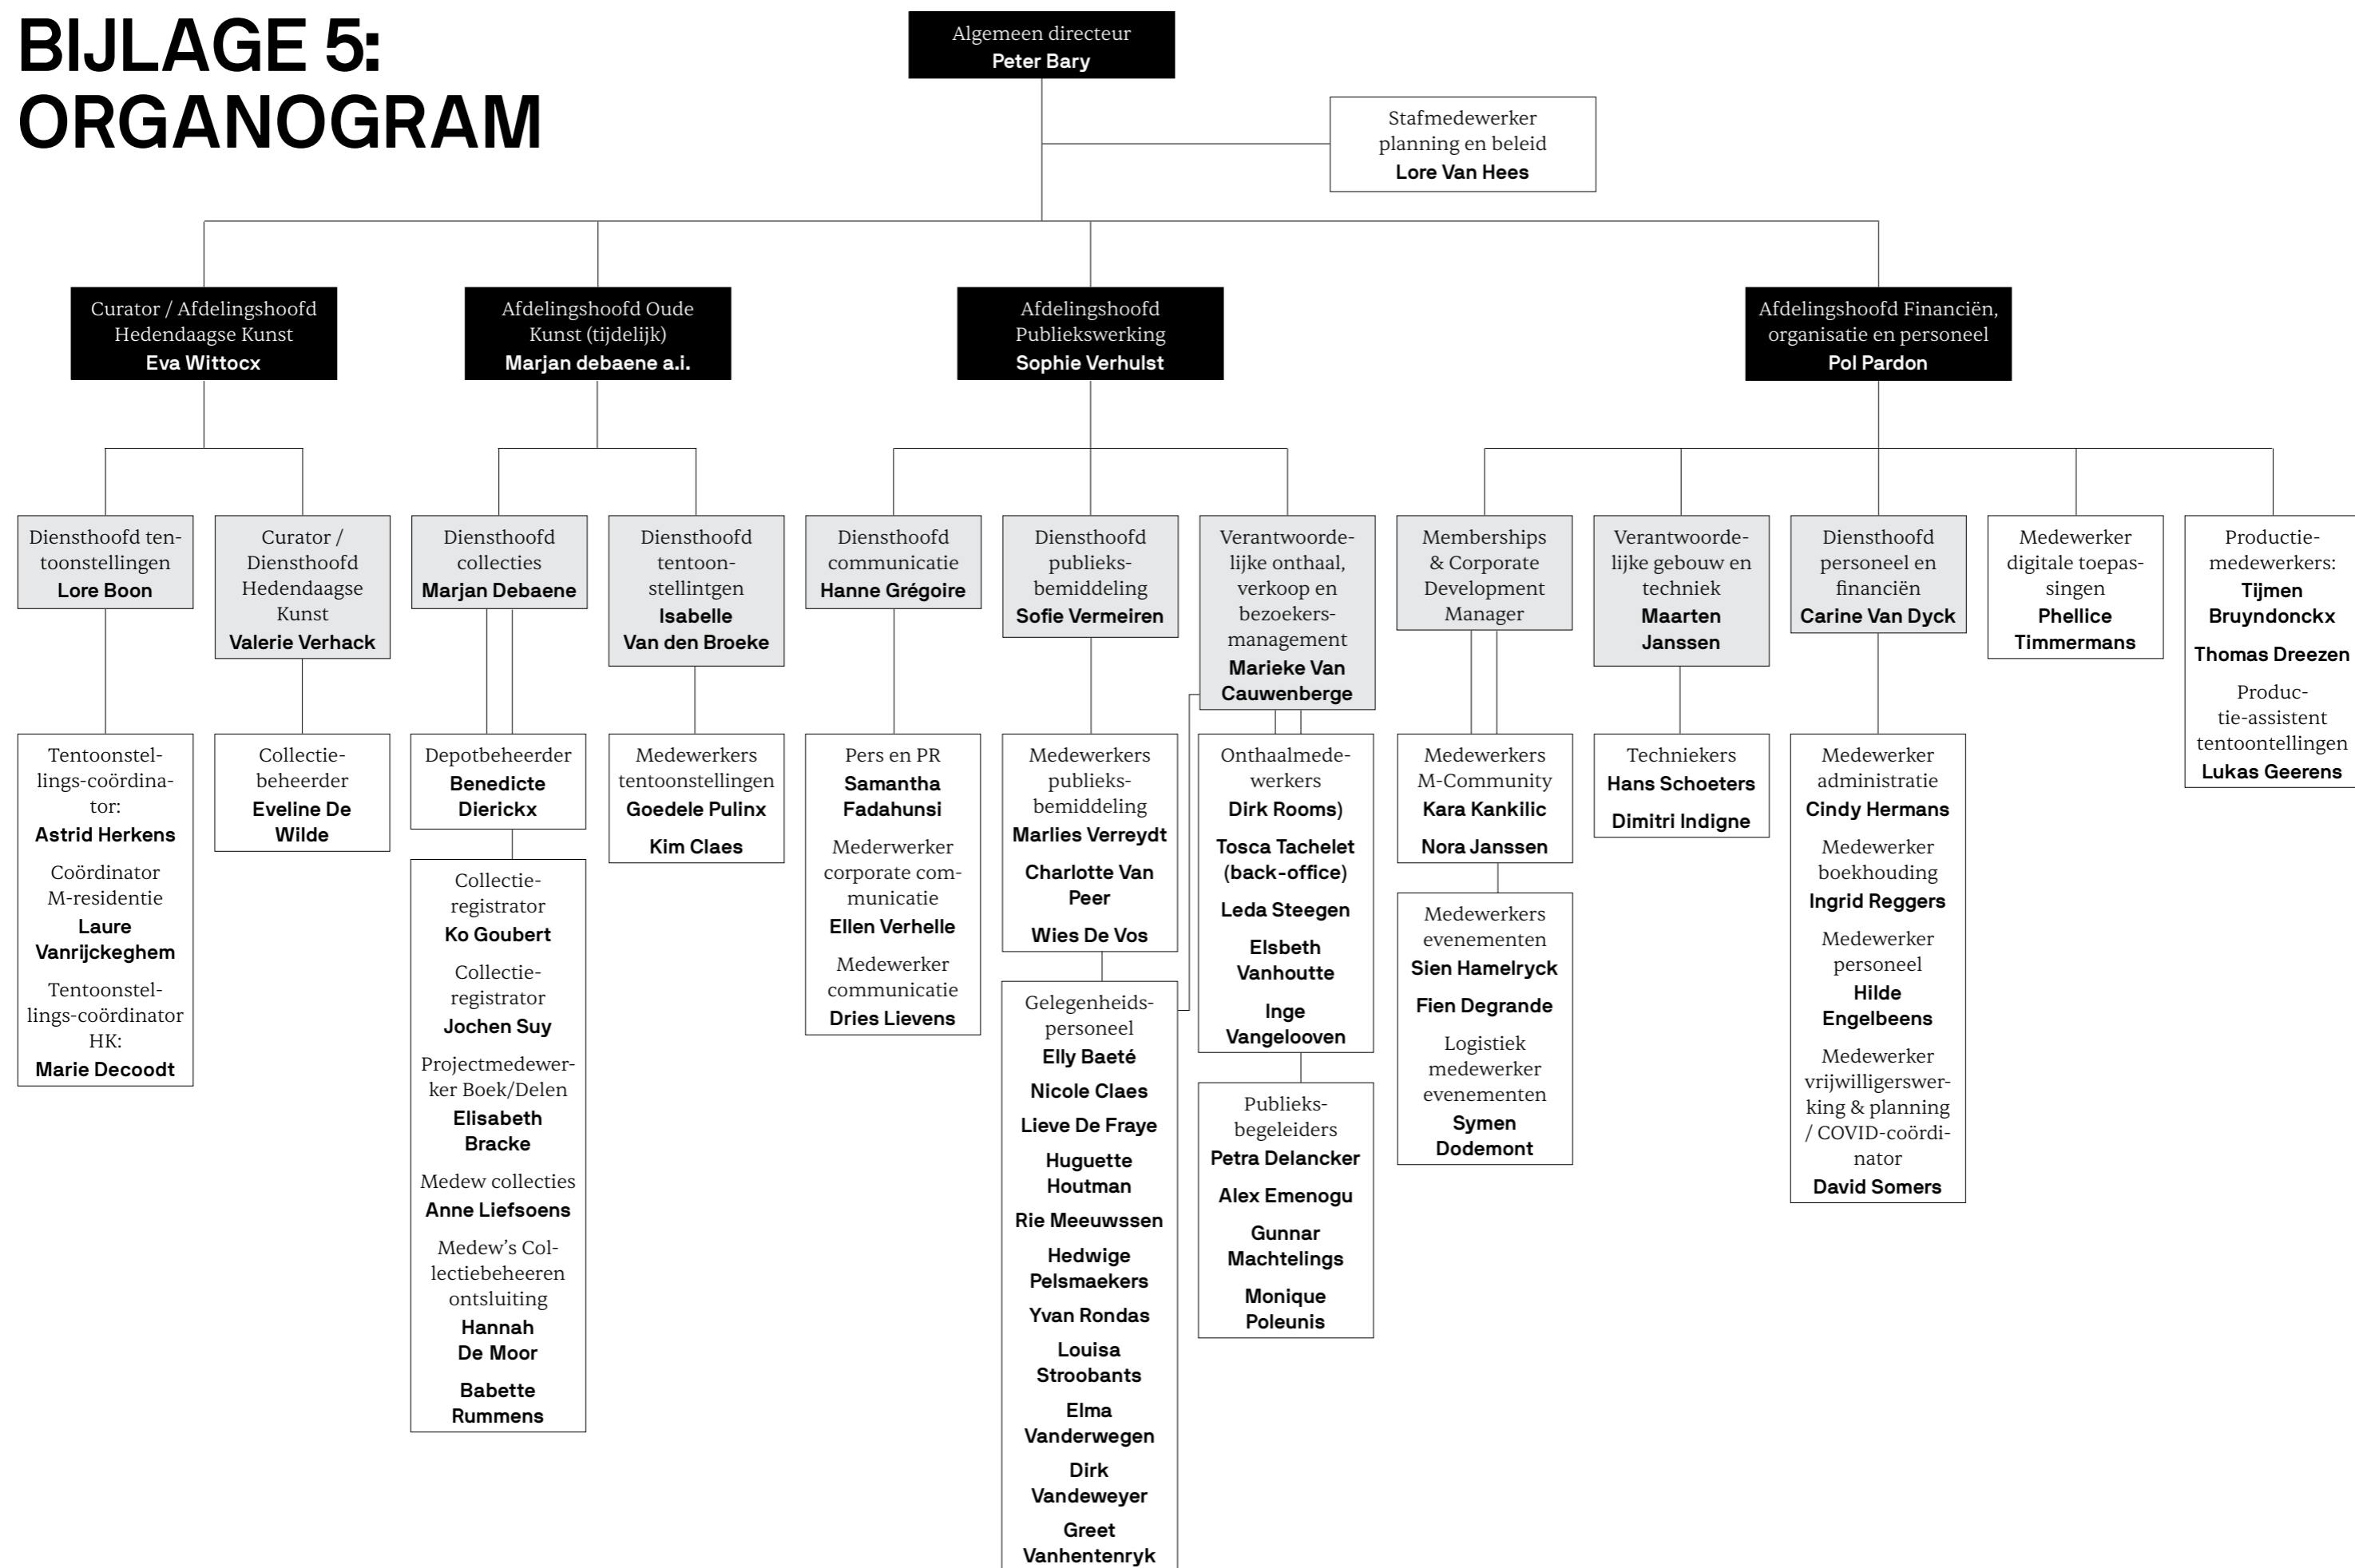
BIJLAGE 5: ORGANOGRAM

Algemeen directeur
Peter Bary

Stafmedewerker planning en beleid
Lore Van Hees

Curator / Afdelingshoofd Hedendaagse Kunst
Eva Wittocx

Afdelingshoofd Oude Kunst (tijdelijk)
Marjan debaene a.i.

Afdelingshoofd Publiekswerking
Sophie Verhulst

Afdelingshoofd Financiën, organisatie en personeel
Pol Pardon

Diensthoofd tentoonstellingen
Lore Boon

Tentoonstellings-coördinator:
Astrid Herkens
Coördinator M-residentie
Laure Vanrijckeghem
Tentoonstellings-coördinator HK:
Marie Decoodt

Curator / Diensthoofd Hedendaagse Kunst
Valerie Verhack

Collectiebeheerder
Eveline De Wilde

Diensthoofd collecties
Marjan Debaene

Depotbeheerder
Benedicte Dierickx

Collectieregistrator
Ko Goubert
Collectieregistrator
Jochen Suy
Projectmedewerker Boek/Delen
Elisabeth Bracke
Medew collecties
Anne Liefsoens
Medew's Collectiebeheeren ontsluiting
Hannah De Moor
Babette Rummens

Diensthoofd tentoonstellintgen
Isabelle Van den Broeke

Medewerkers tentoonstellingen
Goedele Pulinx
Kim Claes

Diensthoofd communicatie
Hanne Grégoire

Pers en PR
Samantha Fadahunsi
Mederwerker corporate communicatie
Ellen Verhelle
Medewerker communicatie
Dries Lievens

Diensthoofd publieksbemiddeling
Sofie Vermeiren

Medewerkers publieksbemiddeling
Marlies Verreydt
Charlotte Van Peer
Wies De Vos

Gelegenheidspersoneel
Elly Baeté
Nicole Claes
Lieve De Fraye
Huguette Houtman
Rie Meeuwssen
Hedwige Pelsmaekers
Yvan Rondas
Louisa Stroobants
Elma Vanderwegen
Dirk Vandeweyer
Greet Vanhentenryk

Verantwoordelijke onthaal, verkoop en bezoekersmanagement
Marieke Van Cauwenberge

Onthaalmedewerkers
Dirk Rooms)
Tosca Tachelet (back-office)
Leda Steegen
Elsbeth Vanhoutte
Inge Vangelooven

Publieksbegeleiders
Petra Delancker
Alex Emenogu
Gunnar Machtelings
Monique Poleunis

Memberships & Corporate Development Manager

Medewerkers M-Community
Kara Kankilic
Nora Janssen

Medewerkers evenementen
Sien Hamelryck
Fien Degrande
Logistiek medewerker evenementen
Symen Dodemont

Verantwoordelijke gebouw en techniek
Maarten Janssen

Techniekers
Hans Schoeters
Dimitri Indigne

Diensthoofd personeel en financiën
Carine Van Dyck

Medewerker administratie
Cindy Hermans
Medewerker boekhouding
Ingrid Reggers
Medewerker personeel
Hilde Engelbeens
Medewerker vrijwilligerswerking & planning / COVID-coördinator
David Somers

Medewerker digitale toepassingen
Phellice Timmermans

Productiemedewerkers:
Tijmen Bruyndonckx
Thomas Dreezen
Productie-assistent tentoontellingen
Lukas Geerens